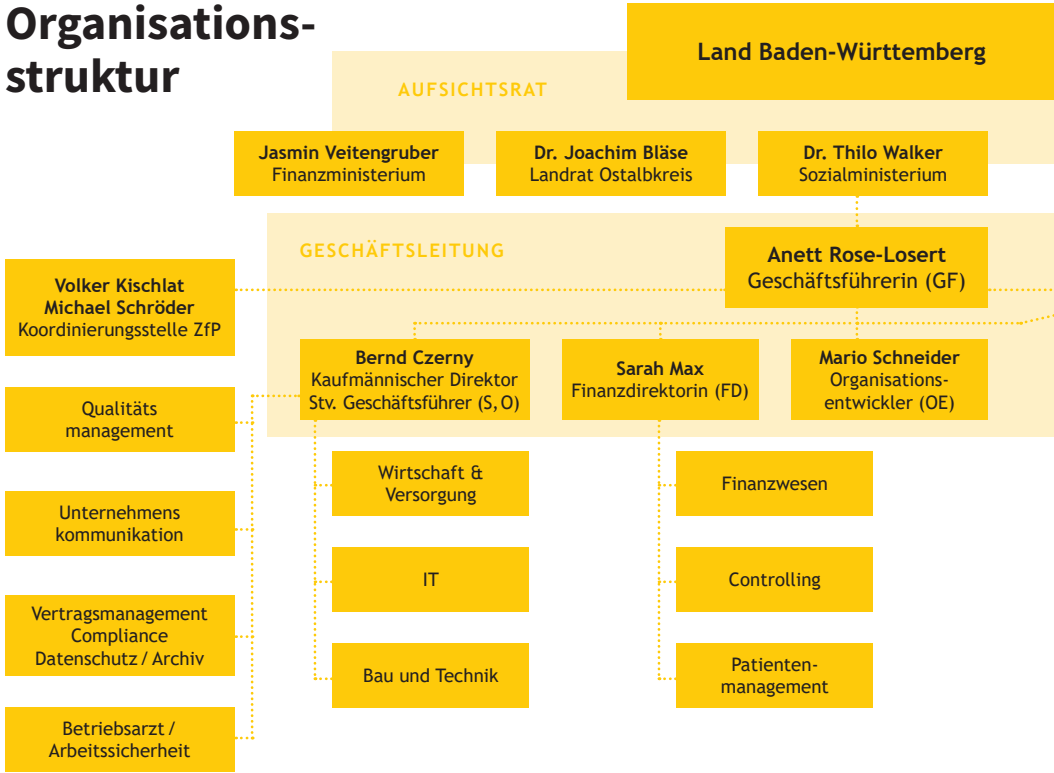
Organisationsstruktur

Land Baden-Württemberg

AUFSICHTSRAT

Jasmin Veitengruber
Finanzministerium

Dr. Joachim Bläse
Landrat Ostalbkreis

Dr. Thilo Walker
Sozialministerium

GESCHÄFTSLEITUNG

Anett Rose-Losert
Geschäftsführerin (GF)

Volker Kischlat
Michael Schröder
Koordinierungsstelle ZfP

Bernd Czerny
Kaufmännischer Direktor
Stv. Geschäftsführer (S, O)

Sarah Max
Finanzdirektorin (FD)

Mario Schneider
Organisationsentwickler (OE)

Qualitäts management

Unternehmens kommunikation

Vertragsmanagement
Compliance
Datenschutz / Archiv

Betriebsarzt / Arbeitssicherheit

Wirtschaft & Versorgung

IT

Bau und Technik

Finanzwesen

Controlling

Patientenmanagement